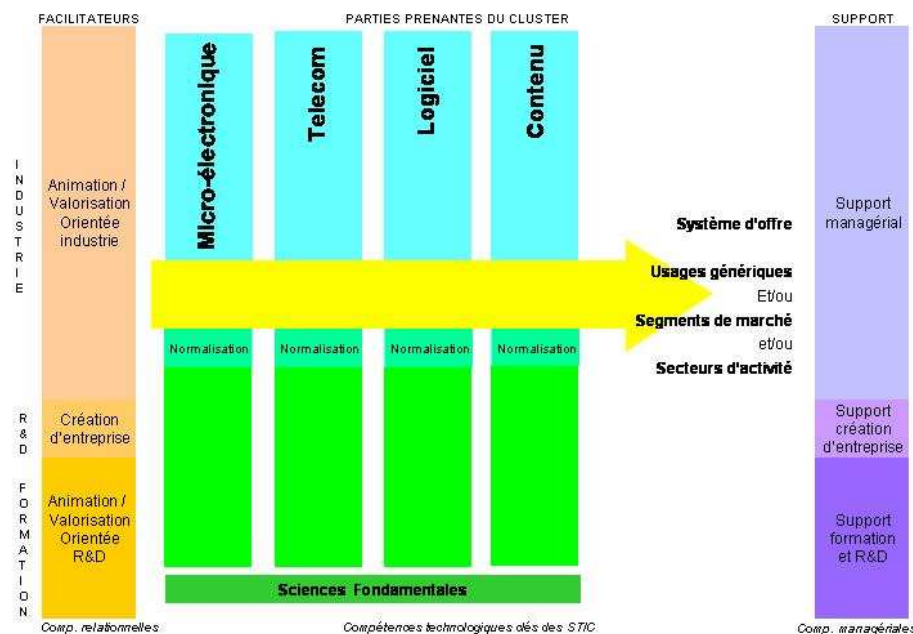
FACILITATEURS

PARTIES PRENANTES DU CLUSTER

SUPPORT

INDUSTRIE

R&D

FORMATION

Animation / Valorisation Orientée industrie

Création d'entreprise

Animation / Valorisation Orientée R&D

Micro-électronique

Telecom

Logiciel

Contenu

Normalisation

Normalisation

Normalisation

Normalisation

Sciences Fondamentales

Système d'offre

Usages génériques

Et/ou

Segments de marché

et/ou

Secteurs d'activité

Support managérial

Support création d'entreprise

Support formation et R&D

Comp. relationnelles

Compétences technologiques clés des STIC

Comp. managériales